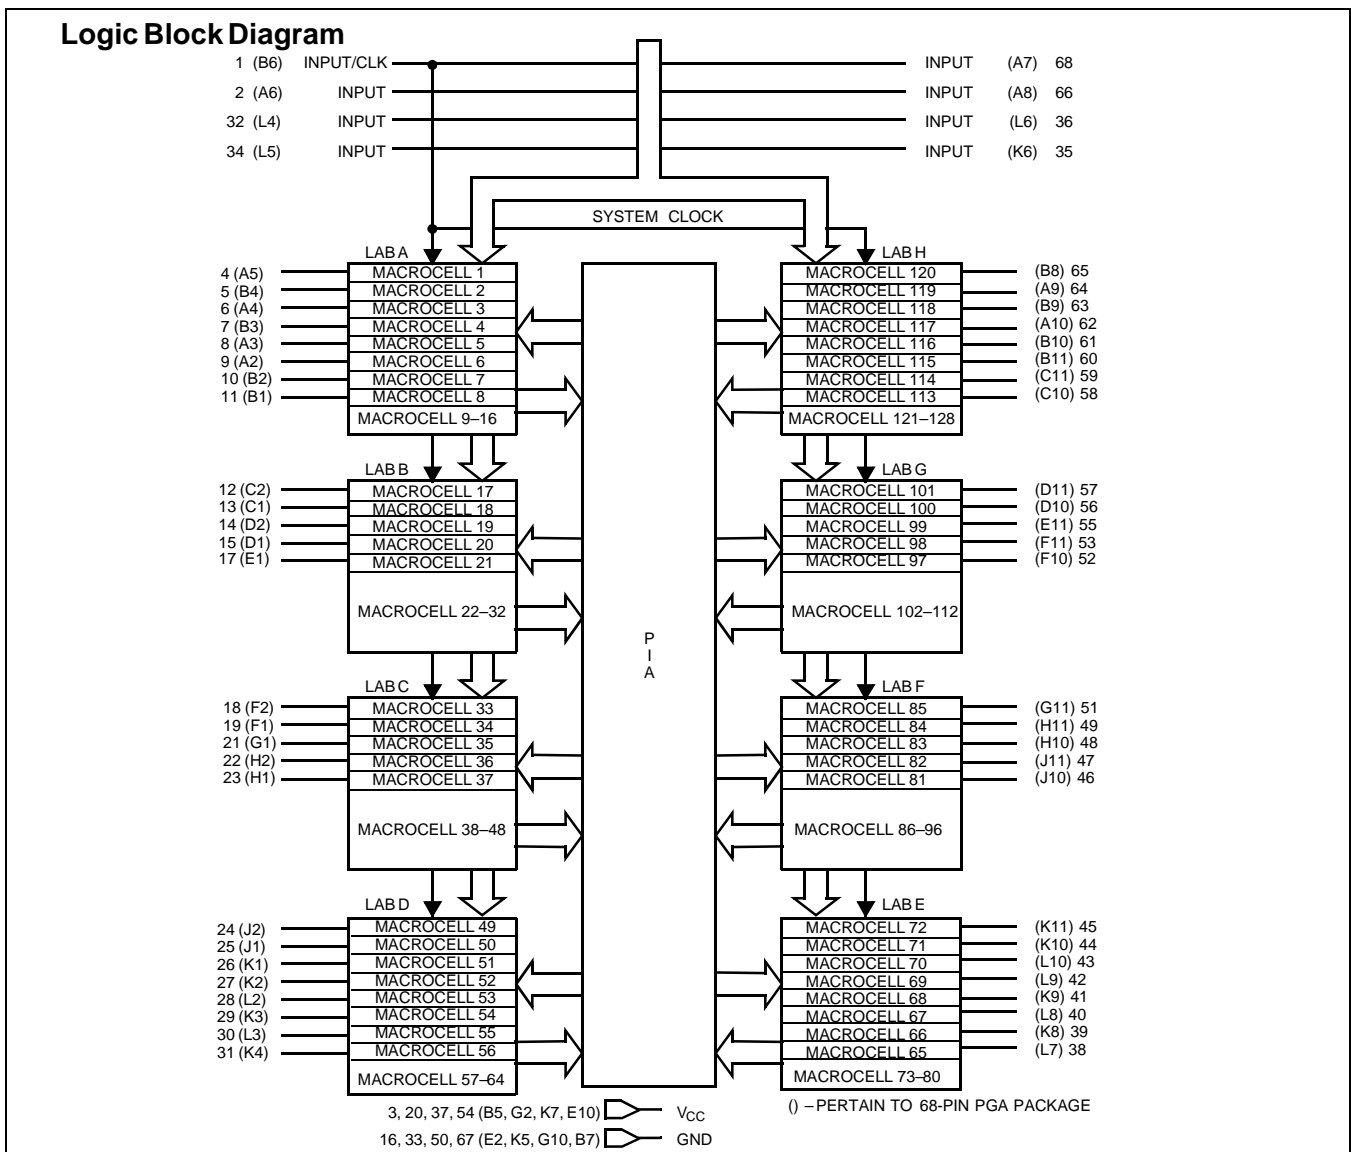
Logic Block Diagram

1 (B6) INPUT/CLK
2 (A6) INPUT
32 (L4) INPUT
34 (L5) INPUT

INPUT (A7) 68
INPUT (A8) 66
INPUT (L6) 36
INPUT (K6) 35

SYSTEM CLOCK

LAB A
4 (A5) MACROCELL 1
5 (B4) MACROCELL 2
6 (A4) MACROCELL 3
7 (B3) MACROCELL 4
8 (A3) MACROCELL 5
9 (A2) MACROCELL 6
10 (B2) MACROCELL 7
11 (B1) MACROCELL 8
MACROCELL 9–16

LAB B
12 (C2) MACROCELL 17
13 (C1) MACROCELL 18
14 (D2) MACROCELL 19
15 (D1) MACROCELL 20
17 (E1) MACROCELL 21
MACROCELL 22–32

LAB C
18 (F2) MACROCELL 33
19 (F1) MACROCELL 34
21 (G1) MACROCELL 35
22 (H2) MACROCELL 36
23 (H1) MACROCELL 37
MACROCELL 38–48

LAB D
24 (J2) MACROCELL 49
25 (J1) MACROCELL 50
26 (K1) MACROCELL 51
27 (K2) MACROCELL 52
28 (L2) MACROCELL 53
29 (K3) MACROCELL 54
30 (L3) MACROCELL 55
31 (K4) MACROCELL 56
MACROCELL 57–64

P
I
A

LAB H
MACROCELL 120 (B8) 65
MACROCELL 119 (A9) 64
MACROCELL 118 (B9) 63
MACROCELL 117 (A10) 62
MACROCELL 116 (B10) 61
MACROCELL 115 (B11) 60
MACROCELL 114 (C11) 59
MACROCELL 113 (C10) 58
MACROCELL 121–128

LAB G
MACROCELL 101 (D11) 57
MACROCELL 100 (D10) 56
MACROCELL 99 (E11) 55
MACROCELL 98 (F11) 53
MACROCELL 97 (F10) 52
MACROCELL 102–112

LAB F
MACROCELL 85 (G11) 51
MACROCELL 84 (H11) 49
MACROCELL 83 (H10) 48
MACROCELL 82 (J11) 47
MACROCELL 81 (J10) 46
MACROCELL 86–96

LAB E
MACROCELL 72 (K11) 45
MACROCELL 71 (K10) 44
MACROCELL 70 (L10) 43
MACROCELL 69 (L9) 42
MACROCELL 68 (K9) 41
MACROCELL 67 (L8) 40
MACROCELL 66 (K8) 39
MACROCELL 65 (L7) 38
MACROCELL 73–80

3, 20, 37, 54 (B5, G2, K7, E10) $V_{CC}$
16, 33, 50, 67 (E2, K5, G10, B7) GND

( ) – PERTAIN TO 68-PIN PGA PACKAGE